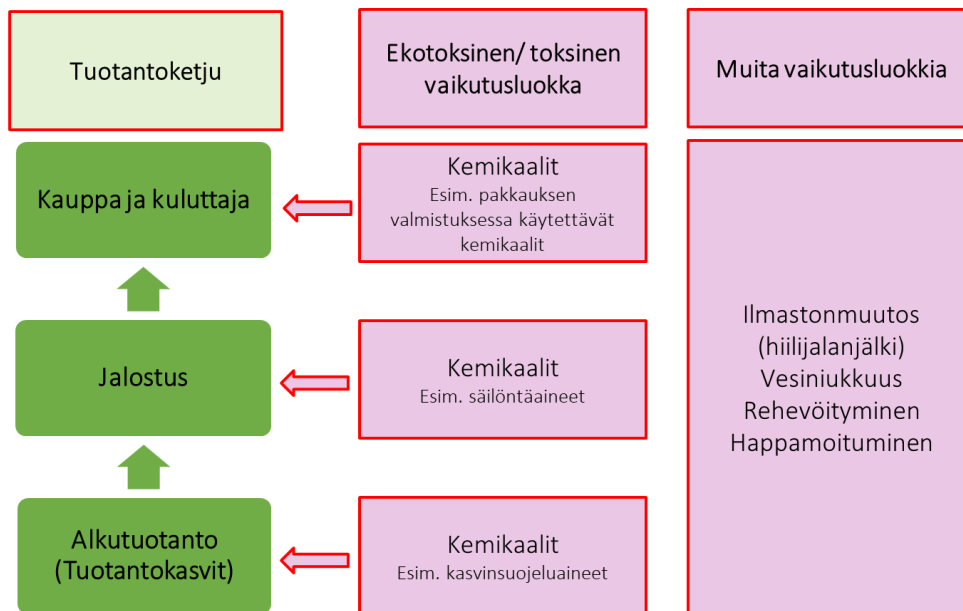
Tuotantoketju

Kauppa ja kuluttaja

Jalostus

Alkutuotanto (Tuotantokasvit)

Ekotoksinen/ toksinen vaikutusluokka

Kemikaalit
Esim. pakkauksen valmistuksessa käytettävät kemikaalit

Kemikaalit
Esim. säilöntäaineet

Kemikaalit
Esim. kasvinsuojeluaineet

Muita vaikutusluokkia

Ilmastonmuutos (hiilijalanjälki)
Vesiniukkuus
Rehevöityminen
Happamoituminen